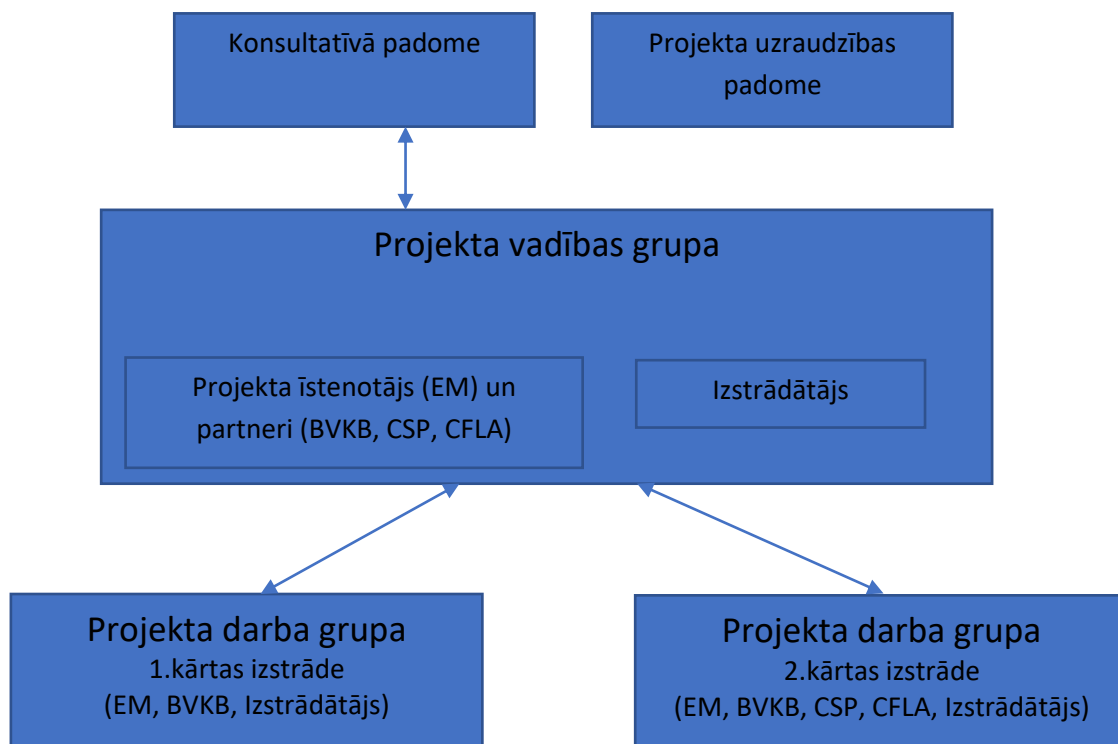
Konsultatīvā padome

Projekta uzraudzības padome

Projekta vadības grupa

Projekta īstenotājs (EM) un partneri (BVKB, CSP, CFLA)

Izstrādātājs

Projekta darba grupa
1.kārtas izstrāde
(EM, BVKB, Izstrādātājs)

Projekta darba grupa
2.kārtas izstrāde
(EM, BVKB, CSP, CFLA, Izstrādātājs)